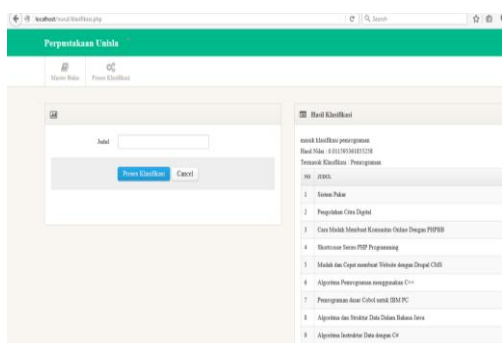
localhost/rumus/klasifikasi.php

Search

Perpustakaan Unisla

Master Buku

Proses Klasifikasi

Judul

Proses Klasifikasi

Cancel

Hasil Klasifikasi

masuk klasifikasi pemrograman

Hasil Nilai : 0.011595301815238

Termasuk Klasifikasi : Pemrograman

| NO | JUDUL |
|---|---|
| 1 | Sistem Pakar |
| 2 | Pengolahan Citra Digital |
| 3 | Cara Mudah Membuat Komunitas Online Dengan PHPBB |
| 4 | Shortcourse Series PHP Programming |
| 5 | Mudah dan Cepat membuat Website dengan Drupal CMS |
| 6 | Algoritma Pemrograman menggunakan C++ |
| 7 | Pemrograman dasar Cobol untuk IBM PC |
| 8 | Algoritma dan Struktur Data Dalam Bahasa Java |
| 9 | Algoritma Instruktur Data dengan C# |